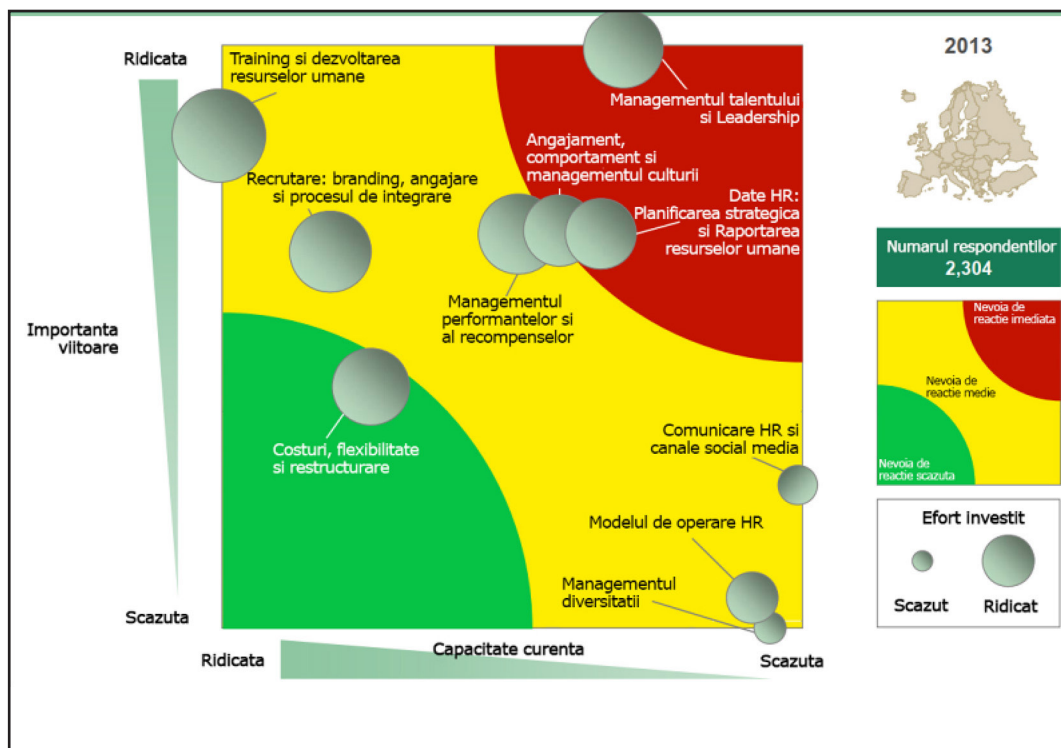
Ridicata

Training si dezvoltarea resurselor umane

Managementul talentului si Leadership

2013

Angajament, comportament si managementul culturii

Recrutare: branding, angajare si procesul de integrare

Date HR: Planificarea strategica si Raportarea resurselor umane

Numarul respondentilor 2,304

Importanta viitoare

Managementul performantelor si al recompenselor

Nevoia de reactie imediata

Nevoia de reactie medie

Nevoia de reactie scazuta

Costuri, flexibilitate si restructurare

Comunicare HR si canale social media

Efort investit

Modelul de operare HR

Managementul diversitatii

Scazut

Ridicat

Scazuta

Ridicata

Capacitate curenta

Scazuta